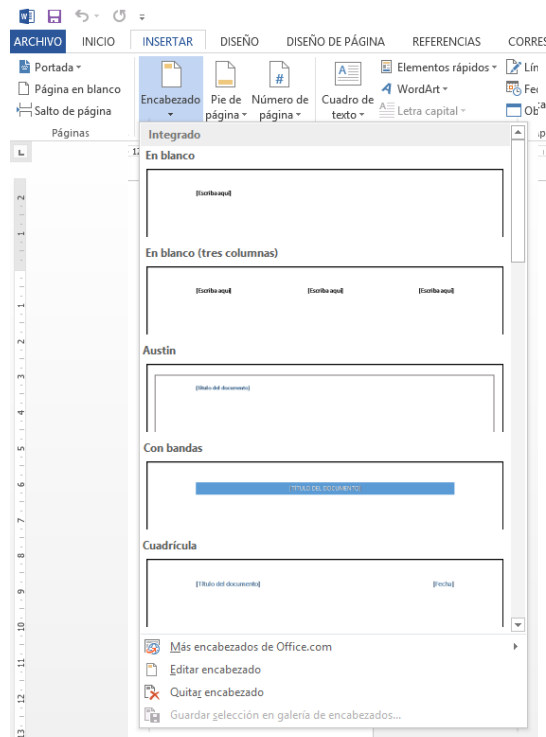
ARCHIVO INICIO INSERTAR DISEÑO DISEÑO DE PÁGINA REFERENCIAS CORRES

Portada
Página en blanco
Salto de página
Páginas

Encabezado
Pie de página
Número de página
Cuadro de texto
Elementos rápidos
WordArt
Letra capital
Lín
Fe
Ob

Integrado

En blanco
[Escriba aquí]

En blanco (tres columnas)
[Escriba aquí] [Escriba aquí] [Escriba aquí]

Austin
[Título del documento]

Con bandas
TÍTULO DEL DOCUMENTO

Cuadrícula
[Título del documento] [Fecha]

Más encabezados de Office.com
Editar encabezado
Quitar encabezado
Guardar selección en galería de encabezados...